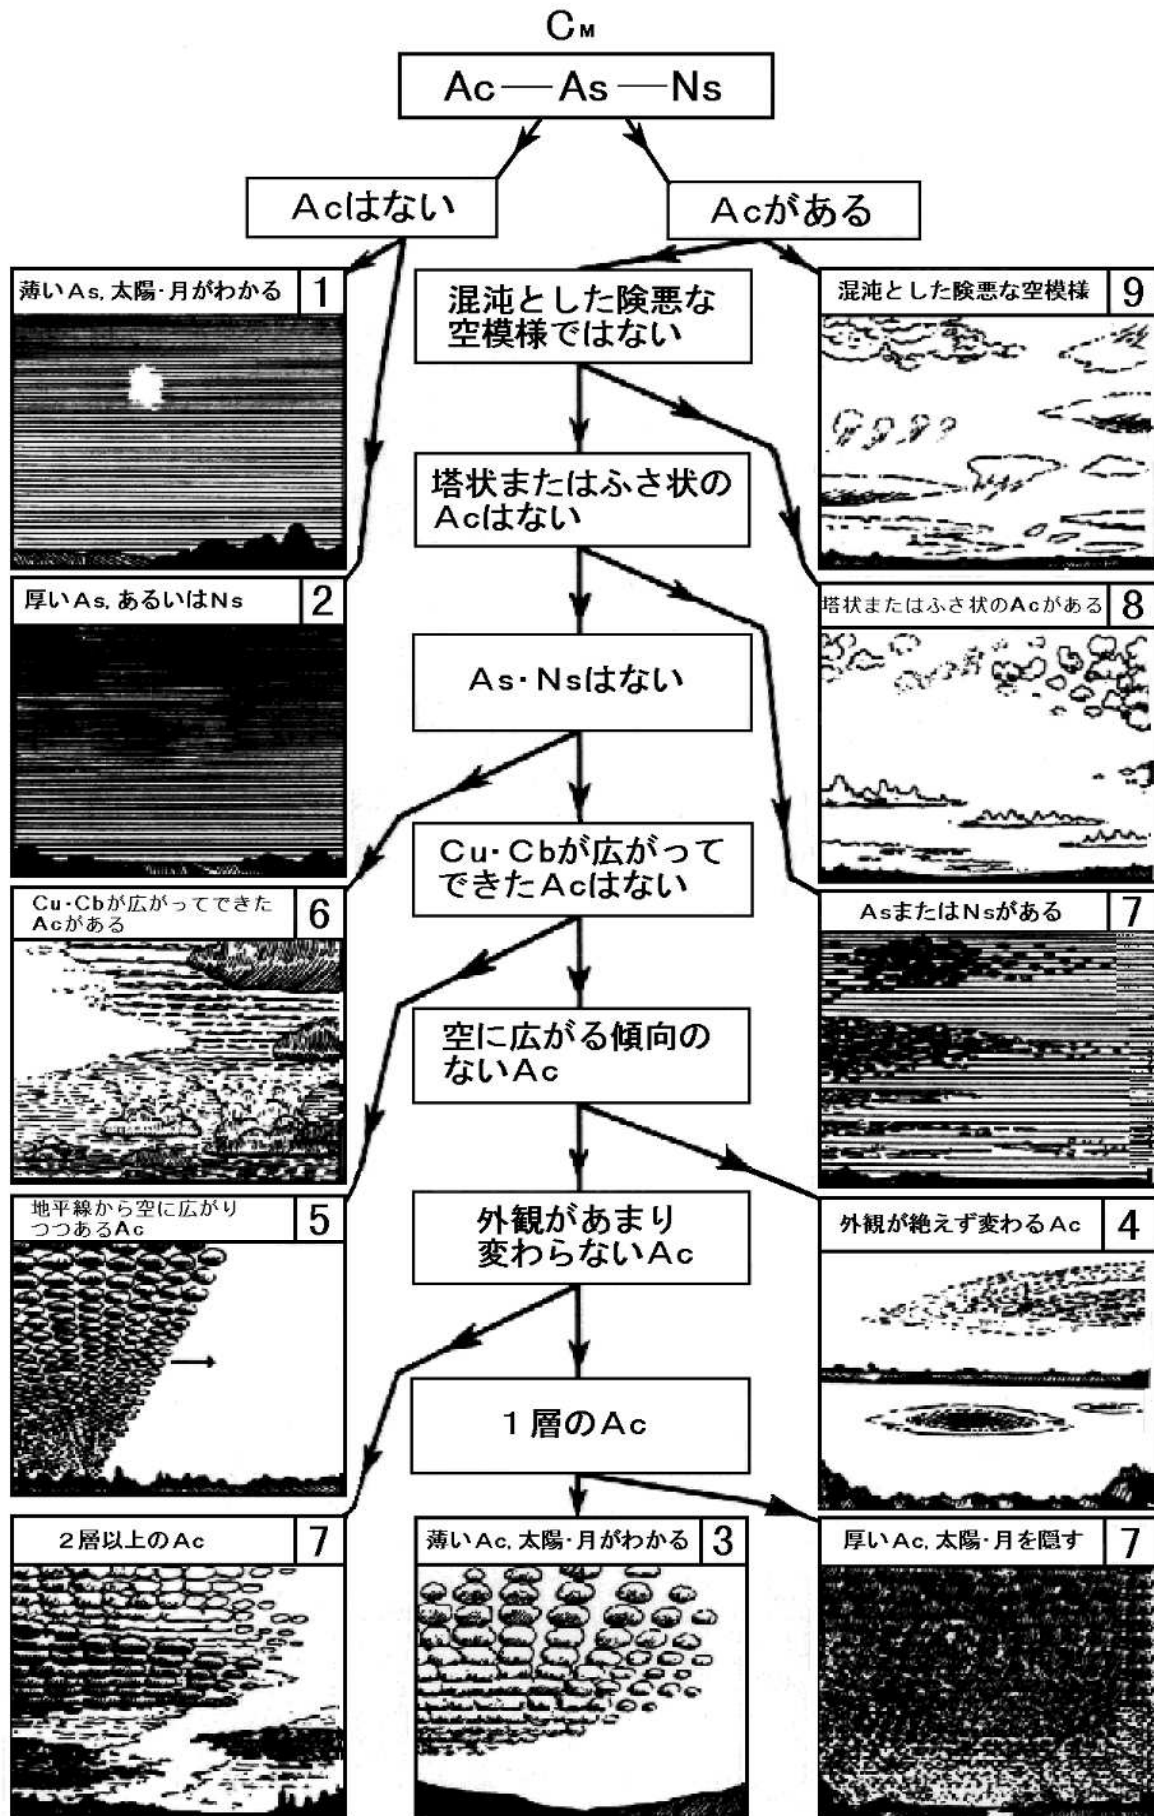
$C_M$

Ac — As — Ns

Acはない

Acがある

薄いAs, 太陽･月がわかる 1

混沌とした険悪な空模様ではない

混沌とした険悪な空模様 9

塔状またはふさ状のAcはない

厚いAs, あるいはNs 2

塔状またはふさ状のAcがある 8

As･Nsはない

Cu･Cbが広がってできたAcはない

Cu･Cbが広がってできたAcがある 6

AsまたはNsがある 7

空に広がる傾向のないAc

地平線から空に広がりつつあるAc 5

外観があまり変わらないAc

外観が絶えず変わるAc 4

1層のAc

2層以上のAc 7

薄いAc, 太陽･月がわかる 3

厚いAc, 太陽･月を隠す 7